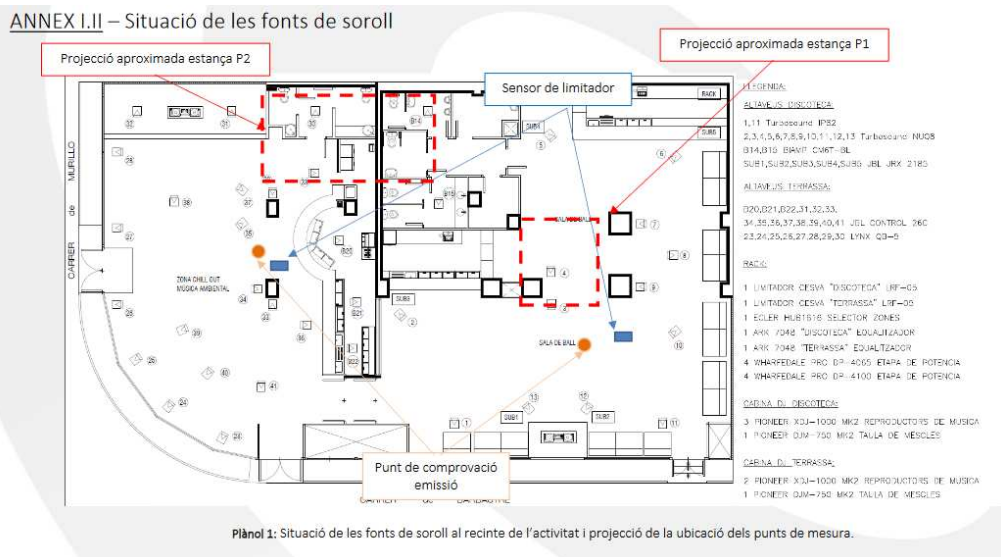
ANNEX I.II – Situació de les fonts de soroll

Projecció aproximada estança P2

Projecció aproximada estança P1

Sensor de limitador

LLEGENDA:

ALTAVEUS DISCOTECA:

1,11 Turbosound IP82
2,3,4,5,6,7,8,9,10,11,12,13 Turbosound NuQ8
B14,B15 BIAMP CM6T-BL
SUB1,SUB2,SUB3,SUB4,SUB5 JBL JRX 218S

ALTAVEUS TERRASSA:

B20,B21,B22,31,32,33,
34,35,36,37,38,39,40,41 JBL CONTROL 26C
23,24,25,26,27,28,29,30 LYNX Q3-5

RACK:

1 LIMITADOR CESVA "DISCOTECA" LRF-05
1 LIMITADOR CESVA "TERRASSA" LRF-05
1 ECLER HUB1616 SELECTOR ZONES
1 ARK 7048 "DISCOTECA" EQUALITZADOR
1 ARK 7048 "TERRASSA" EQUALITZADOR
4 WHARFEDALE PRO DP-4005 ETAPA DE POTENCIA
4 WHARFEDALE PRO DP-4100 ETAPA DE POTENCIA

CABINA DJ DISCOTECA:

3 PIONEER XDJ-1000 MK2 REPRODUCTORS DE MUSICA
1 PIONEER DJM-750 MK2 TAULA DE MESCLES

CABINA DJ TERRASSA:

2 PIONEER XDJ-1000 MK2 REPRODUCTORS DE MUSICA
1 PIONEER DJM-750 MK2 TAULA DE MESCLES

CARRER de MURILLO

ZONA CHILL OUT MUSICA AMBIENTAL

SALA DE BALL

RACK

SUB1 SUB2 SUB3 SUB4 SUB5

Punt de comprovació emissió

CARRER DE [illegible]

Plànol 1: Situació de les fonts de soroll al recinte de l'activitat i projecció de la ubicació dels punts de mesura.